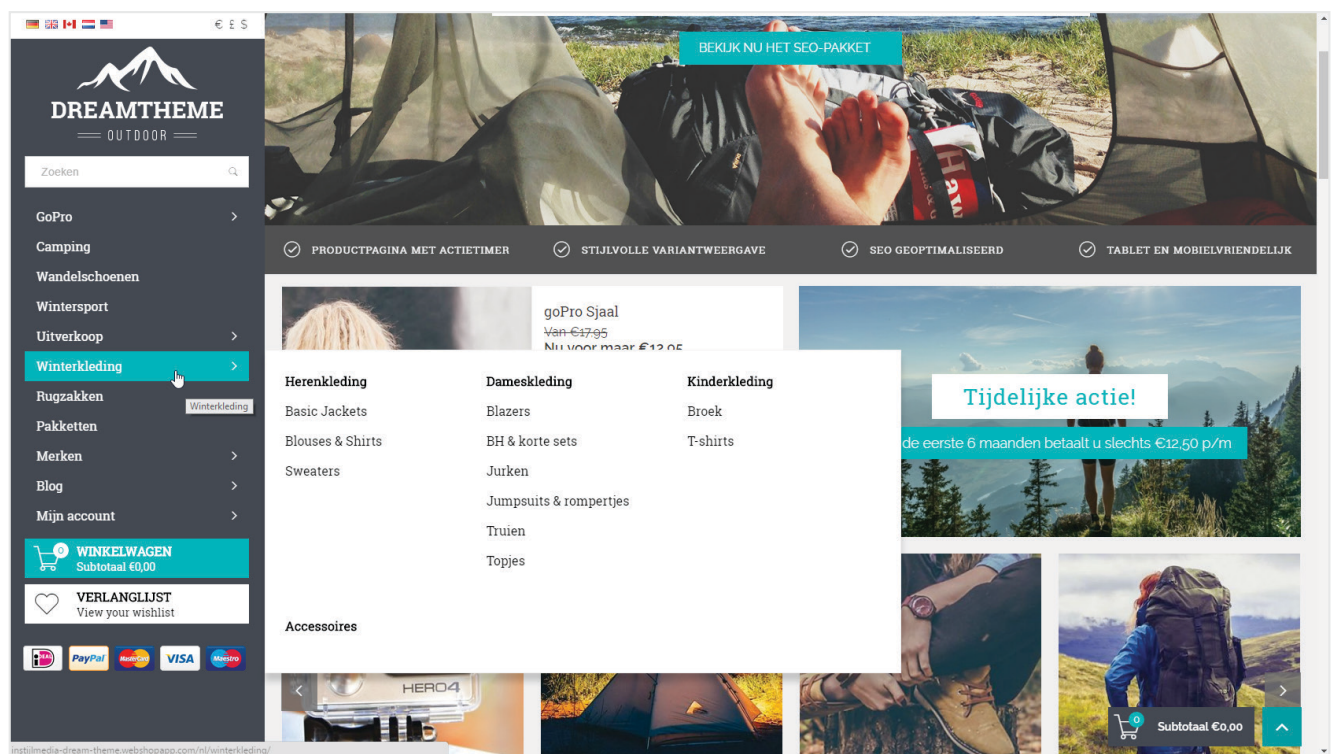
€ £ $

DREAMTHEME
OUTDOOR

Zoeken

GoPro
Camping
Wandelschoenen
Wintersport
Uitverkoop
Winterkleding
Rugzakken
Pakketten
Merken
Blog
Mijn account

Winterkleding

0
WINKELWAGEN
Subtotaal €0,00

VERLANGLIJST
View your wishlist

iDEAL PayPal MasterCard VISA Maestro

BEKIJK NU HET SEO-PAKKET

PRODUCTPAGINA MET ACTIETIMER
STIJLVOLLE VARIANTWEERGAVE
SEO GEOPTIMALISEERD
TABLET EN MOBIELVRIENDELIJK

goPro Sjaal
Van €17,95
Nu voor maar €13,95

Herenkleding
Basic Jackets
Blouses & Shirts
Sweaters

Dameskleding
Blazers
BH & korte sets
Jurken
Jumpsuits & rompertjes
Truien
Topjes

Kinderkleding
Broek
T-shirts

Accessoires

Tijdelijke actie!
de eerste 6 maanden betaalt u slechts €12,50 p/m

HERO4

0
Subtotaal €0,00

instijlmedia-dream-theme.webshopapp.com/nl/winterkleding/